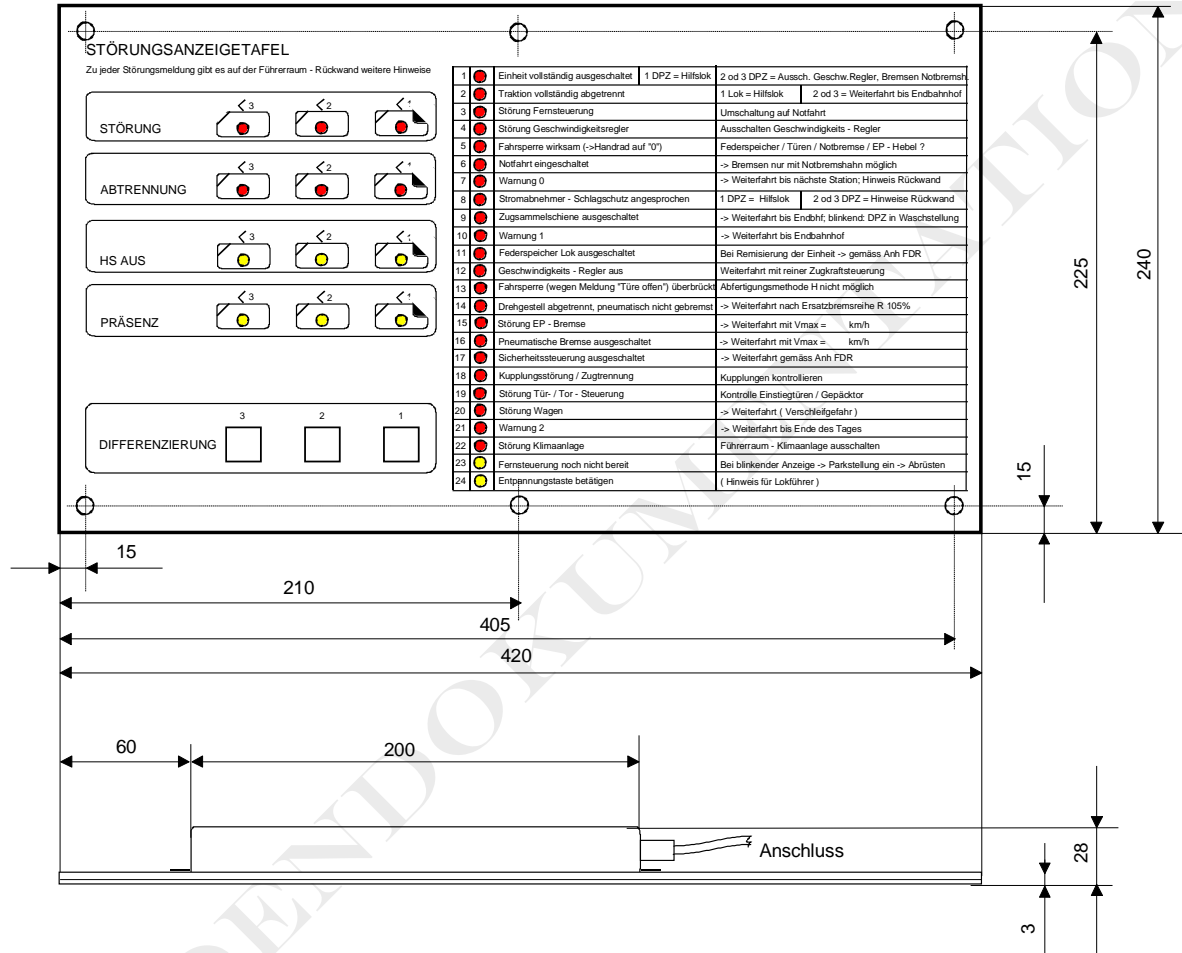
STÖRUNGSANZEIGETAFEL

Zu jeder Störungsmeldung gibt es auf der Führerraum - Rückwand weitere Hinweise

STÖRUNG 3 2 1

ABTRENNUNG 3 2 1

HS AUS 3 2 1

PRÄSENZ 3 2 1

DIFFERENZIERUNG 3 2 1

| | | |
|---|---|---|
| 1 | Einheit vollständig ausgeschaltet / 1 DPZ = Hilfslok | 2 od 3 DPZ = Aussch. Geschw.Regler, Bremsen Notbremsh. |
| 2 | Traktion vollständig abgetrennt | 1 Lok = Hilfslok / 2 od 3 = Weiterfahrt bis Endbahnhof |
| 3 | Störung Fernsteuerung | Umschaltung auf Notfahrt |
| 4 | Störung Geschwindigkeitsregler | Ausschalten Geschwindigkeits - Regler |
| 5 | Fahrsperre wirksam (->Handrad auf "0") | Federspeicher / Türen / Notbremse / EP - Hebel ? |
| 6 | Notfahrt eingeschaltet | -> Bremsen nur mit Notbremshahn möglich |
| 7 | Warnung 0 | -> Weiterfahrt bis nächste Station; Hinweis Rückwand |
| 8 | Stromabnehmer - Schlagschutz angesprochen | 1 DPZ = Hilfslok / 2 od 3 DPZ = Hinweise Rückwand |
| 9 | Zugsammelschiene ausgeschaltet | -> Weiterfahrt bis Endbhf; blinkend: DPZ in Waschstellung |
| 10 | Warnung 1 | -> Weiterfahrt bis Endbahnhof |
| 11 | Federspeicher Lok ausgeschaltet | Bei Remisierung der Einheit -> gemäss Anh FDR |
| 12 | Geschwindigkeits - Regler aus | Weiterfahrt mit reiner Zugkraftsteuerung |
| 13 | Fahrsperre (wegen Meldung "Türe offen") überbrückt | Abfertigungsmethode H nicht möglich |
| 14 | Drehgestell abgetrennt, pneumatisch nicht gebremst | -> Weiterfahrt nach Ersatzbremsreihe R 105% |
| 15 | Störung EP - Bremse | -> Weiterfahrt mit Vmax = km/h |
| 16 | Pneumatische Bremse ausgeschaltet | -> Weiterfahrt mit Vmax = km/h |
| 17 | Sicherheitssteuerung ausgeschaltet | -> Weiterfahrt gemäss Anh FDR |
| 18 | Kupplungsstörung / Zugtrennung | Kupplungen kontrollieren |
| 19 | Störung Tür- / Tor - Steuerung | Kontrolle Einstiegtüren / Gepäcktor |
| 20 | Störung Wagen | -> Weiterfahrt ( Verschleifgefahr ) |
| 21 | Warnung 2 | -> Weiterfahrt bis Ende des Tages |
| 22 | Störung Klimaanlage | Führerraum - Klimaanlage ausschalten |
| 23 | Fernsteuerung noch nicht bereit | Bei blinkender Anzeige -> Parkstellung ein -> Abrüsten |
| 24 | Entpannungstaste betätigen | ( Hinweis für Lokführer ) |

225
240
15
15
210
405
420
60
200
Anschluss
28
3